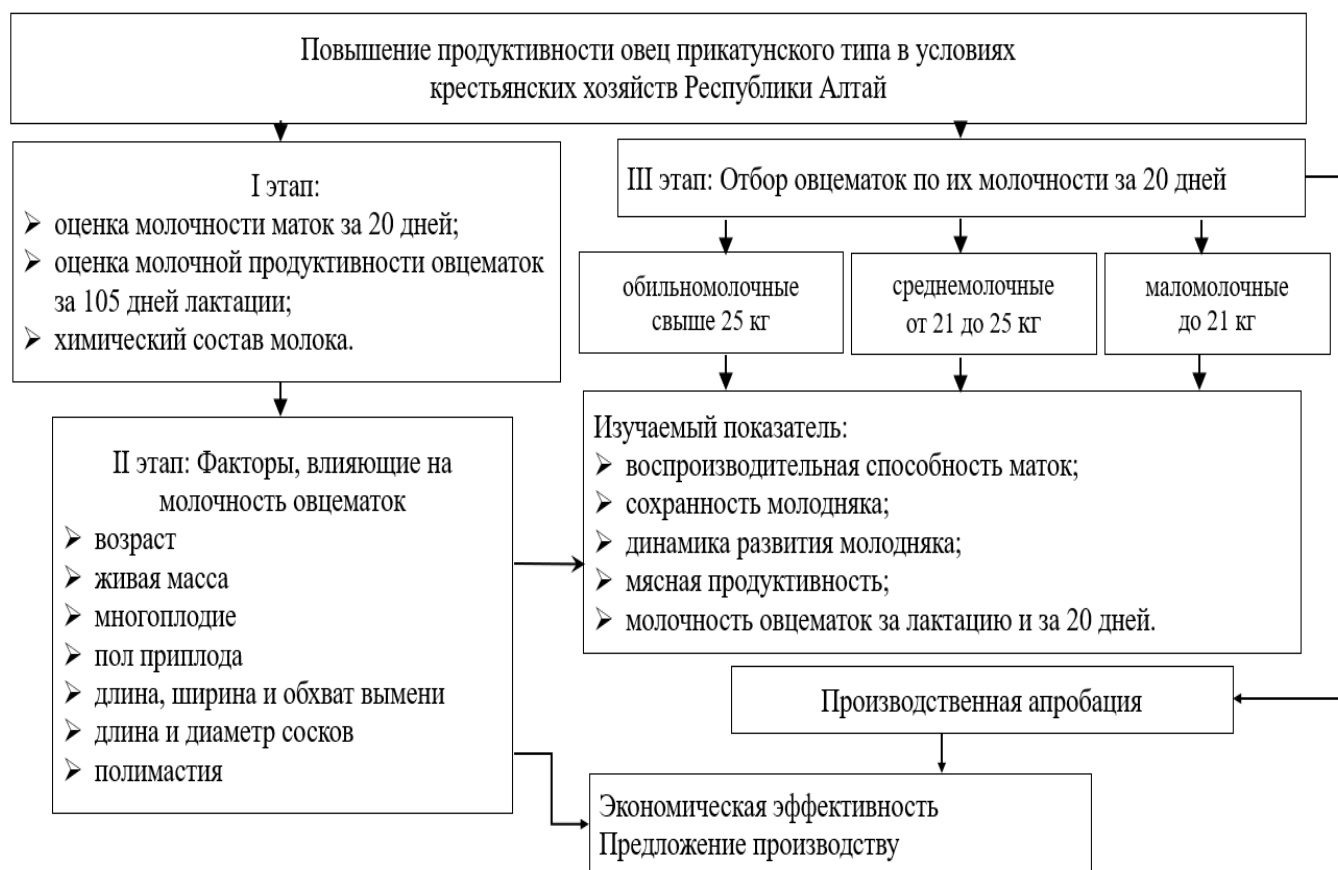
Повышение продуктивности овец прикатунского типа в условиях крестьянских хозяйств Республики Алтай

I этап:
➢ оценка молочности маток за 20 дней;
➢ оценка молочной продуктивности овцематок за 105 дней лактации;
➢ химический состав молока.

III этап: Отбор овцематок по их молочности за 20 дней

обильномолочные свыше 25 кг

среднемолочные от 21 до 25 кг

маломолочные до 21 кг

II этап: Факторы, влияющие на молочность овцематок
➢ возраст
➢ живая масса
➢ многоплодие
➢ пол приплода
➢ длина, ширина и обхват вымени
➢ длина и диаметр сосков
➢ полимастия

Изучаемый показатель:
➢ воспроизводительная способность маток;
➢ сохранность молодняка;
➢ динамика развития молодняка;
➢ мясная продуктивность;
➢ молочность овцематок за лактацию и за 20 дней.

Производственная апробация

Экономическая эффективность
Предложение производству